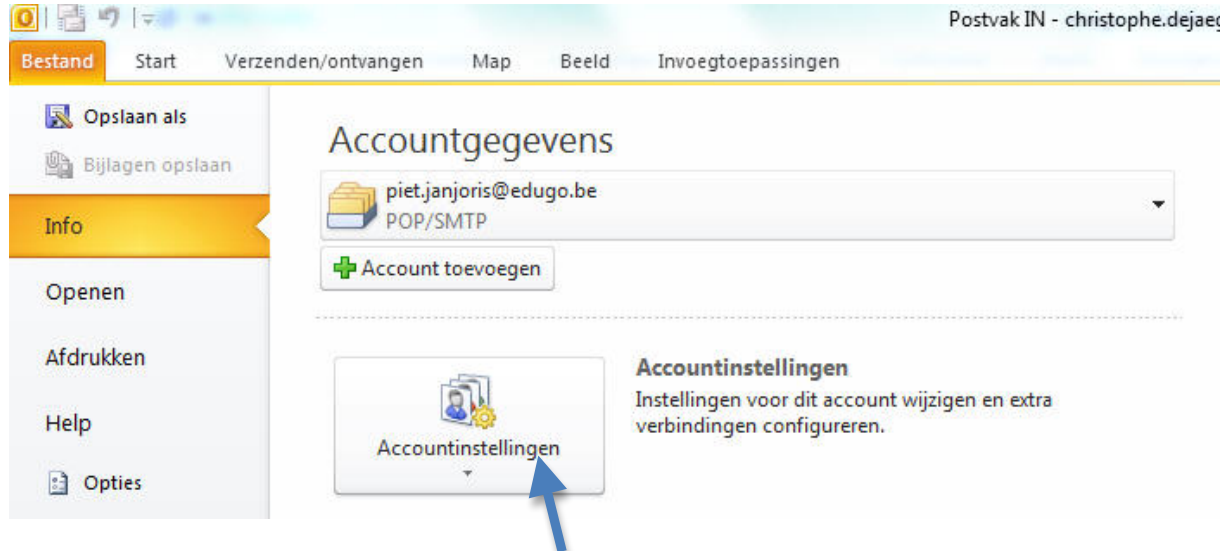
Postvak IN - christophe.dejaeg

Bestand | Start | Verzenden/ontvangen | Map | Beeld | Invoegtoepassingen

Opslaan als
Bijlagen opslaan
Info
Openen
Afdrukken
Help
Opties

Accountgegevens

piet.janjoris@edugo.be
POP/SMTP

Account toevoegen

Accountinstellingen

Accountinstellingen
Instellingen voor dit account wijzigen en extra verbindingen configureren.